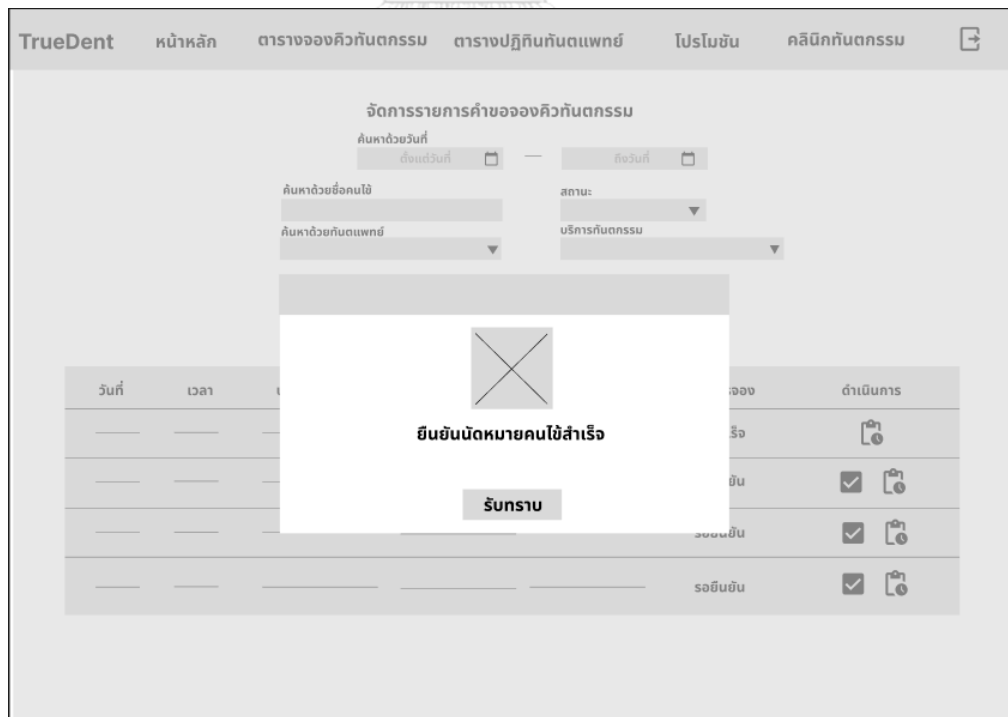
TrueDent หน้าหลัก ตารางจองคิวทันตกรรม ตารางปฏิทินทันตแพทย์ โปรโมชัน คลินิกทันตกรรม

จัดการรายการคำขอจองคิวทันตกรรม

ค้นหาด้วยวันที่

ตั้งแต่วันที่ — ถึงวันที่

ค้นหาด้วยชื่อคนไข้

สถานะ

ค้นหาด้วยทันตแพทย์

บริการทันตกรรม

| วันที่ | เวลา | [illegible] | | | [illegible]จอง | ดำเนินการ |
|---|---|---|---|---|---|---|
| | | | | | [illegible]ร็จ | |
| | | | | | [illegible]ยัน | |
| | | | | | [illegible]ยัน | |
| | | | | | รอยืนยัน | |

ยืนยันนัดหมายคนไข้สำเร็จ

รับทราบ